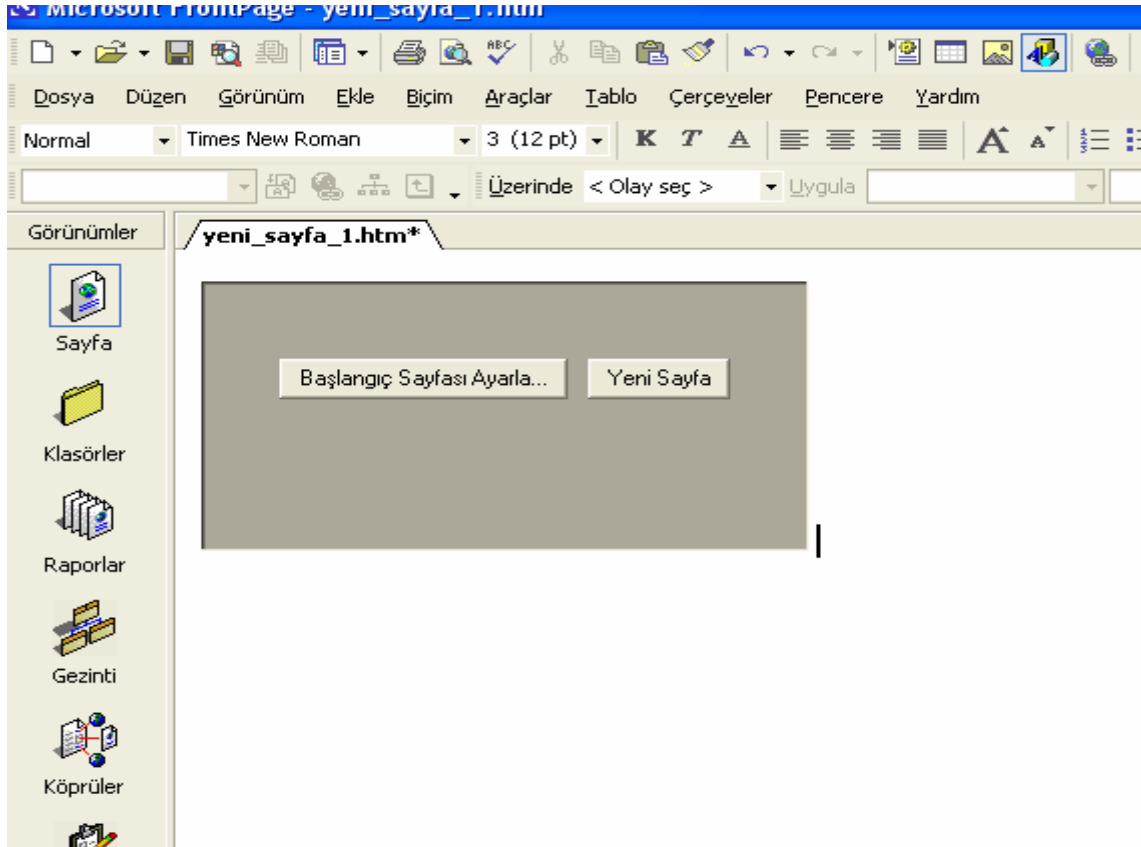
Microsoft FrontPage - yeni_sayfa_1.htm

Dosya Düzen Görünüm Ekle Biçim Araçlar Tablo Çerçeveler Pencere Yardım

Normal Times New Roman 3 (12 pt) K T A

Üzerinde < Olay seç > Uygula

Görünümler

yeni_sayfa_1.htm*

Sayfa

Klasörler

Raporlar

Gezinti

Köprüler

Başlangıç Sayfası Ayarla... Yeni Sayfa